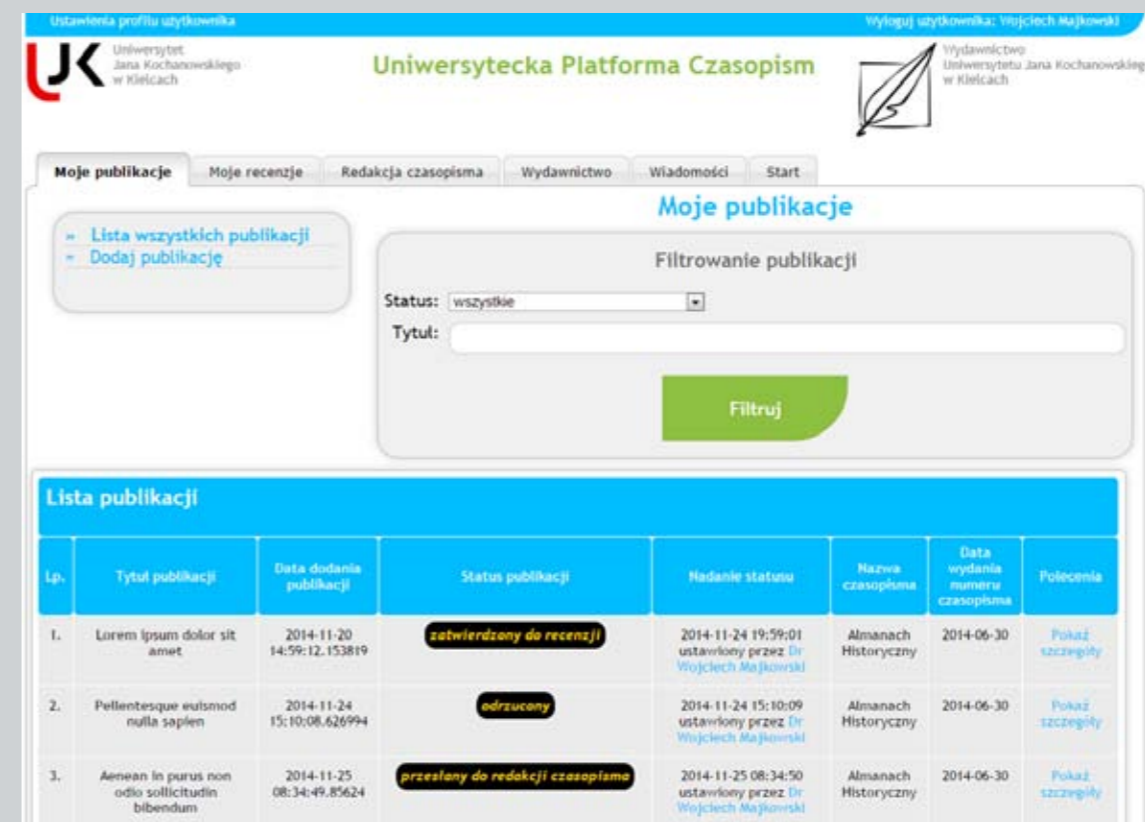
Ustawienia profilu użytkownika

Wyloguj użytkownika: Wojciech Majkowski

Uniwersytet Jana Kochanowskiego w Kielcach

Uniwersytecka Platforma Czasopism

Wydawnictwo Uniwersytetu Jana Kochanowskiego w Kielcach

Moje publikacje | Moje recenzje | Redakcja czasopisma | Wydawnictwo | Wiadomości | Start

Moje publikacje

» Lista wszystkich publikacji
» Dodaj publikację

Filtrowanie publikacji

Status: wszystkie

Tytuł:

Filtruj

Lista publikacji

| Lp. | Tytuł publikacji | Data dodania publikacji | Status publikacji | Nadanie statusu | Nazwa czasopisma | Data wydania numeru czasopisma | Polecenia |
|---|---|---|---|---|---|---|---|
| 1. | Lorem ipsum dolor sit amet | 2014-11-20 14:59:12.153819 | zatwierdzony do recenzji | 2014-11-24 19:59:01 ustawiony przez Dr Wojciech Majkowski | Almanach Historyczny | 2014-06-30 | Pokaż szczegóły |
| 2. | Pellentesque euismod nulla sapien | 2014-11-24 15:10:08.626994 | odrzucony | 2014-11-24 15:10:09 ustawiony przez Dr Wojciech Majkowski | Almanach Historyczny | 2014-06-30 | Pokaż szczegóły |
| 3. | Aenean in purus non odio sollicitudin bibendum | 2014-11-25 08:34:49.85624 | przesłany do redakcji czasopisma | 2014-11-25 08:34:50 ustawiony przez Dr Wojciech Majkowski | Almanach Historyczny | 2014-06-30 | Pokaż szczegóły |